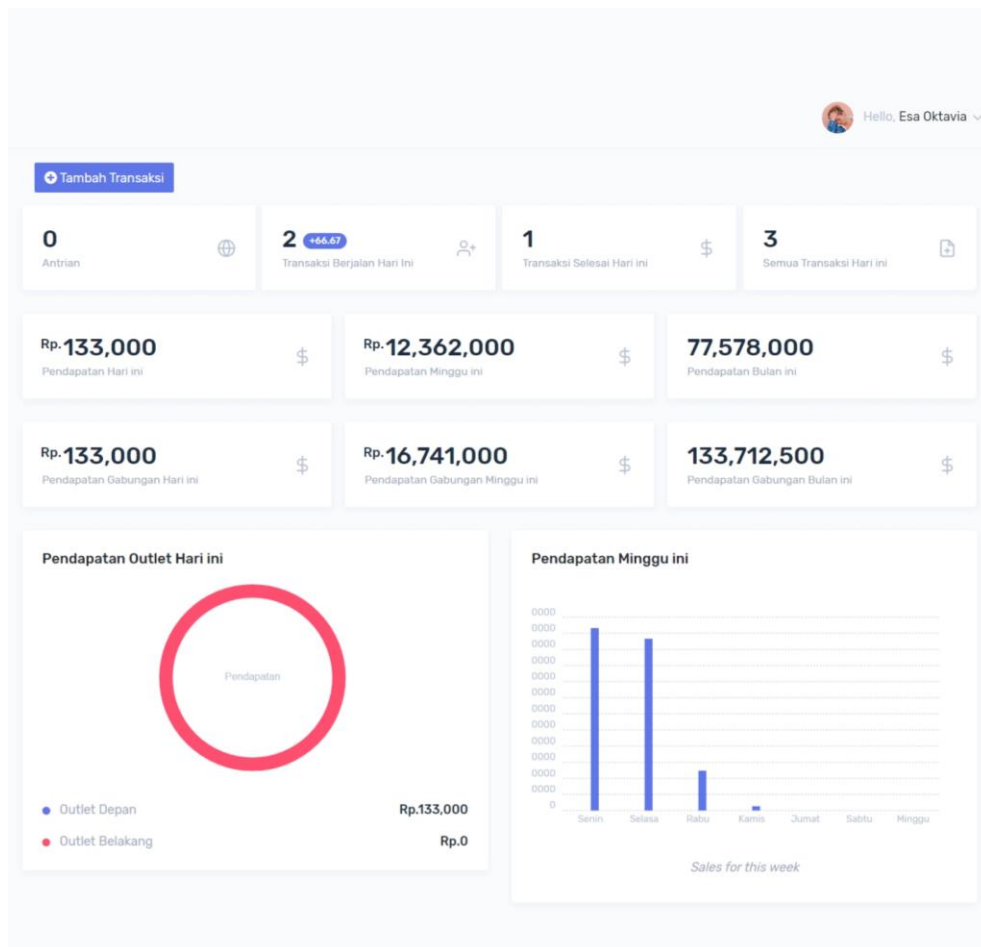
Hello, Esa Oktavia

Tambah Transaksi

0
Antrian

2 +66.67
Transaksi Berjalan Hari Ini

1
Transaksi Selesai Hari ini

3
Semua Transaksi Hari ini

Rp.133,000
Pendapatan Hari ini

Rp.12,362,000
Pendapatan Minggu ini

77,578,000
Pendapatan Bulan ini

Rp.133,000
Pendapatan Gabungan Hari ini

Rp.16,741,000
Pendapatan Gabungan Minggu ini

133,712,500
Pendapatan Gabungan Bulan ini

Pendapatan Outlet Hari ini

Pendapatan

Outlet Depan Rp.133,000
Outlet Belakang Rp.0

Pendapatan Minggu ini

0000
0000
0000
0000
0000
0000
0000
0000
0000
0000
0000
0000
0

Senin Selasa Rabu Kamis Jumat Sabtu Minggu

Sales for this week